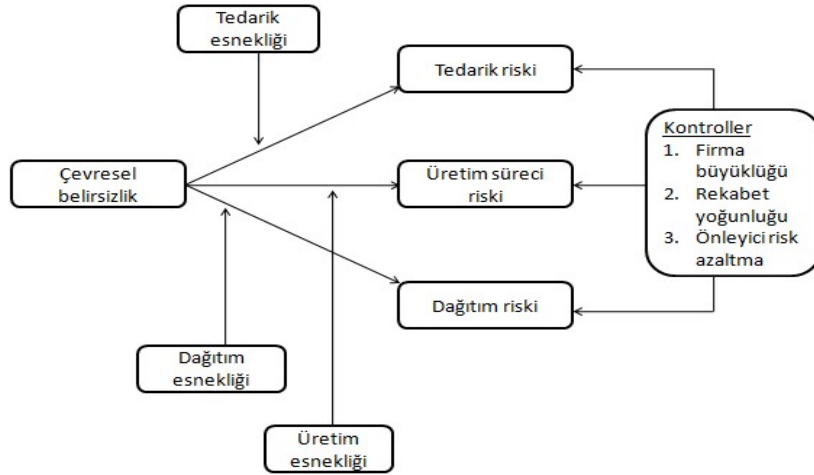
Tedarik esnekliği

Tedarik riski

Çevresel belirsizlik

Üretim süreci riski

Kontroller
1. Firma büyüklüğü
2. Rekabet yoğunluğu
3. Önleyici risk azaltma

Dağıtım riski

Dağıtım esnekliği

Üretim esnekliği